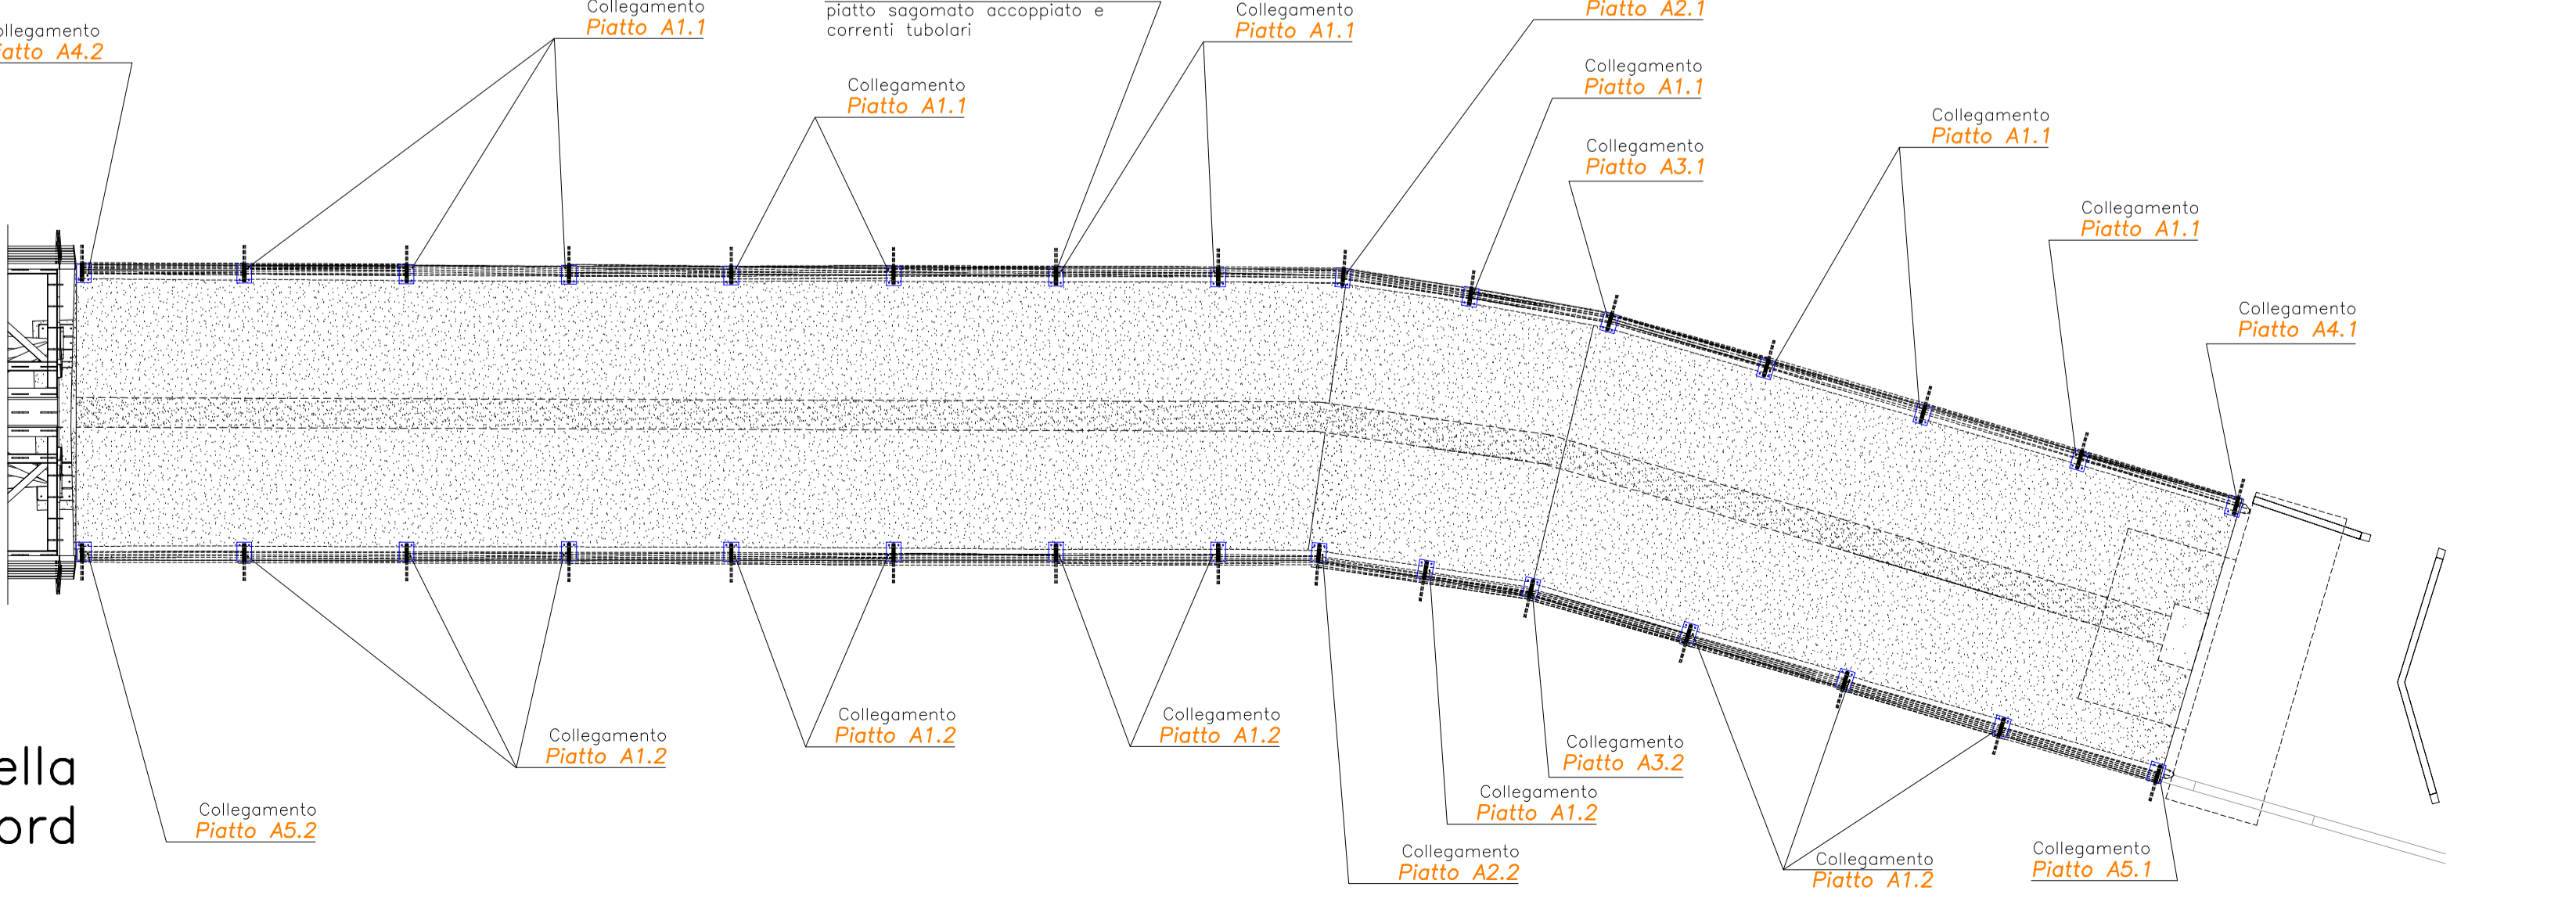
llegamento
iatto A4.2

Collegamento
Piatto A1.1

piatto sagomato accoppiato e
correnti tubolari

Collegamento
Piatto A1.1

Piatto A2.1

Collegamento
Piatto A1.1

Collegamento
Piatto A1.1

Collegamento
Piatto A3.1

Collegamento
Piatto A1.1

Collegamento
Piatto A1.1

Collegamento
Piatto A4.1

Collegamento
Piatto A1.2

Collegamento
Piatto A1.2

Collegamento
Piatto A1.2

ella
ord

Collegamento
Piatto A5.2

Collegamento
Piatto A3.2

Collegamento
Piatto A1.2

Collegamento
Piatto A2.2

Collegamento
Piatto A1.2

Collegamento
Piatto A5.1